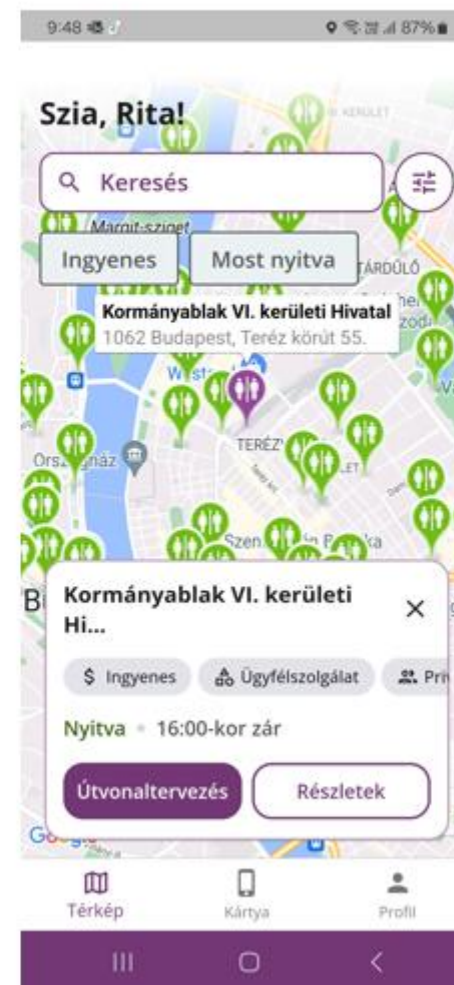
9:48

87%

Szia, Rita!

Keresés

Margit-sziget

Ingyenes

Most nyitva

KERÜLET

TÁRDÜLŐ

Kormányablak VI. kerületi Hivatal
1062 Budapest, Teréz körút 55.

West

TERÉZ

Ország ház

Szen

Bu

Kormányablak VI. kerületi Hi...

$ Ingyenes

Ügyfélszolgálat

Pri

Nyitva • 16:00-kor zár

Útvonaltervezés

Részletek

Google

Térkép

Kártya

Profil